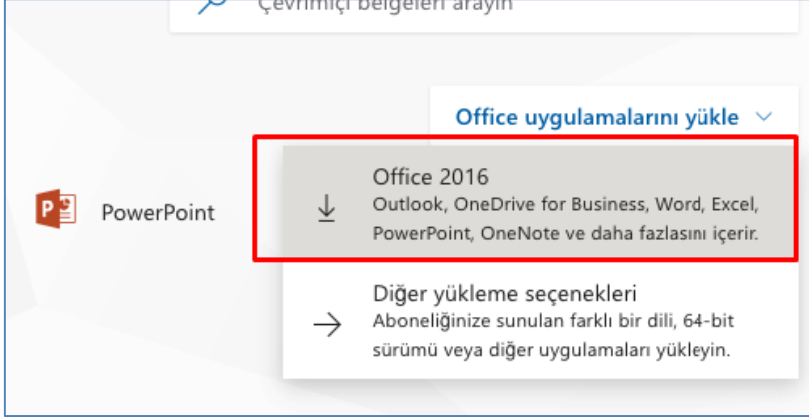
Çevrimiçi belgeleri arayın

Office uygulamalarını yükle

PowerPoint

Office 2016
Outlook, OneDrive for Business, Word, Excel, PowerPoint, OneNote ve daha fazlasını içerir.

Diğer yükleme seçenekleri
Aboneliğinize sunulan farklı bir dili, 64-bit sürümü veya diğer uygulamaları yükleyin.